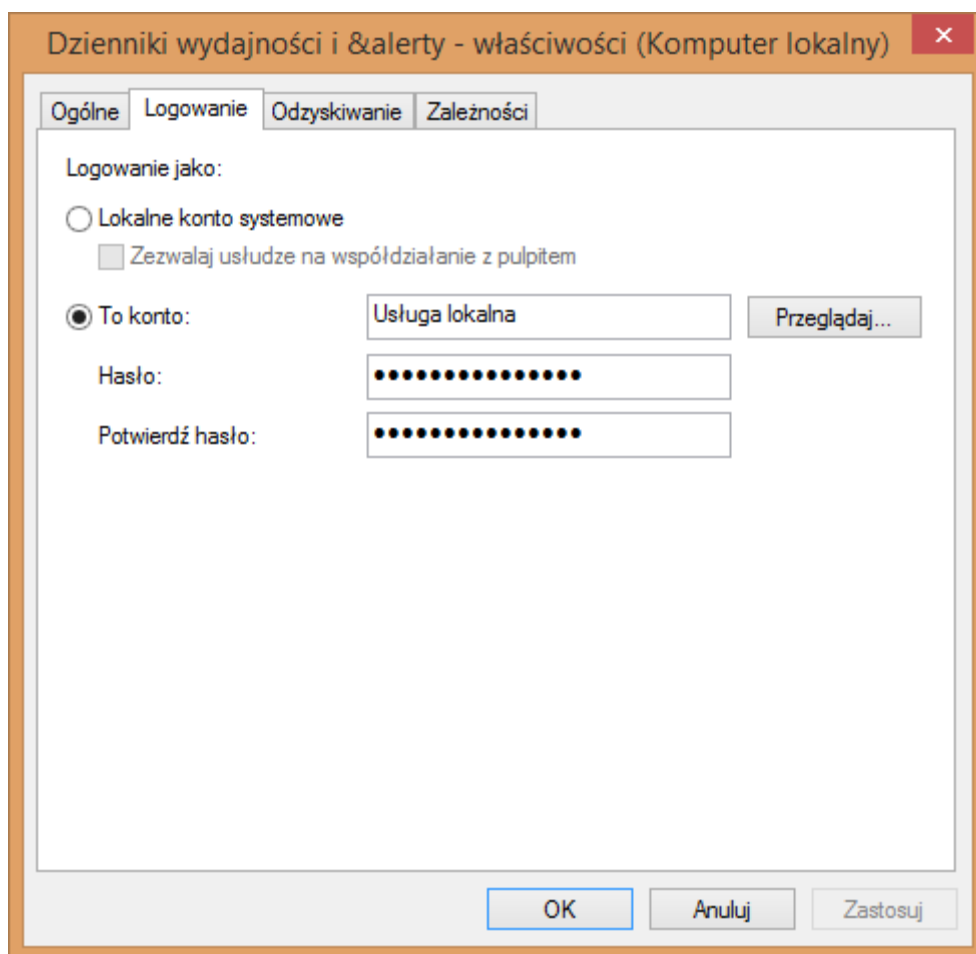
Dzienniki wydajności i &alerty - właściwości (Komputer lokalny)

Ogólne | Logowanie | Odzyskiwanie | Zależności

Logowanie jako:

Lokalne konto systemowe

Zezwalaj usłudze na współdziałanie z pulpitem

To konto: Usługa lokalna Przeglądaj...

Hasło: •••••••••••••••

Potwierdź hasło: •••••••••••••••

OK Anuluj Zastosuj